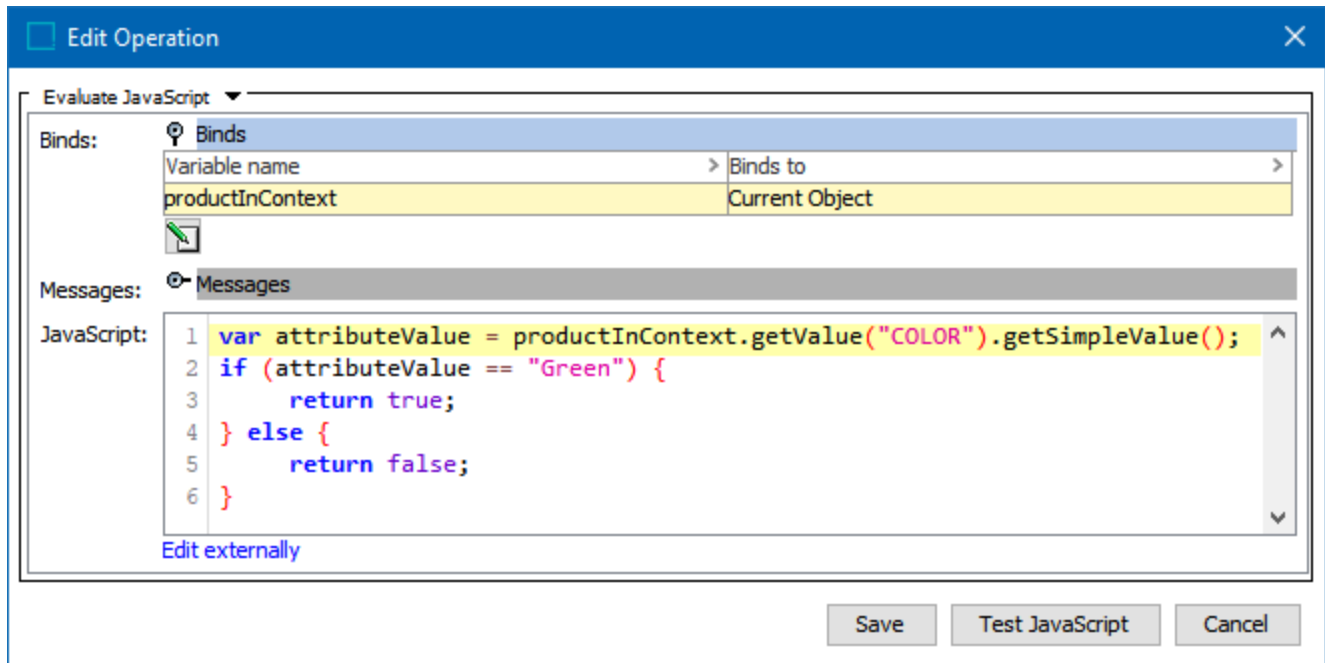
Edit Operation

Evaluate JavaScript

Binds:

Binds

| Variable name | Binds to |
|---|---|
| productInContext | Current Object |

Messages:

Messages

JavaScript:

1 var attributeValue = productInContext.getValue("COLOR").getSimpleValue();
2 if (attributeValue == "Green") {
3 return true;
4 } else {
5 return false;
6 }

Edit externally

Save

Test JavaScript

Cancel